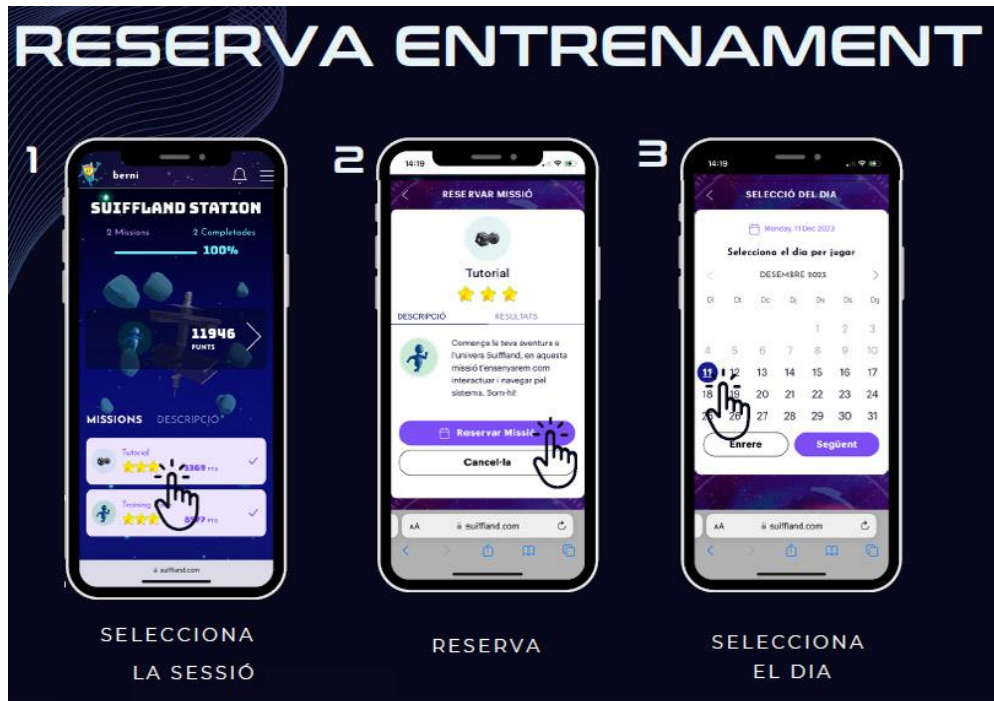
RESERVA ENTRENAMENT

1

berni

SUIFFLAND STATION

2 Missions 2 Completades

100%

11946 PUNTS

MISSIONS DESCRIPCIÓ

Tutorial 3369 PTS

Training 8597 PTS

suiffland.com

SELECCIONA LA SESSIÓ

2

14:19

RESERVAR MISSIÓ

Tutorial

DESCRIPCIÓ RESULTATS

Comença la teva aventura a l'univers Suiffland, en aquesta missió t'ensenyarem com interactuar i navegar pel sistema. Som-hi!

Reservar Missió

Cancel·la

AA suiffland.com

RESERVA

3

14:19

SELECCIÓ DEL DIA

Monday, 11 Dec 2023

Selecciona el dia per jugar

DESEMBRE 2023

| Dl | Dt | Dc | Dj | Dv | Ds | Dg |
|---|---|---|---|---|---|---|
| | | | | 1 | 2 | 3 |
| 4 | 5 | 6 | 7 | 8 | 9 | 10 |
| 11 | 12 | 13 | 14 | 15 | 16 | 17 |
| 18 | 19 | 20 | 21 | 22 | 23 | 24 |
| 25 | 26 | 27 | 28 | 29 | 30 | 31 |

Enrere Següent

AA suiffland.com

SELECCIONA EL DIA